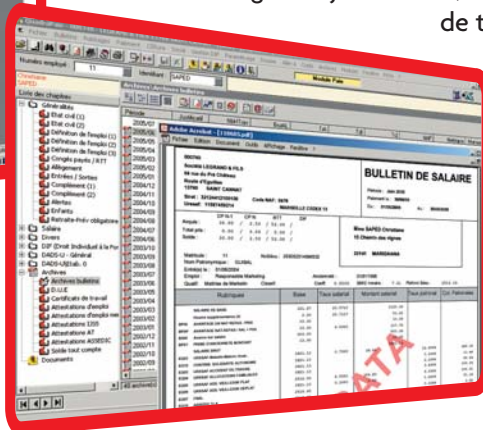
de t

Numéro employé 11 Identifiant SAPED Module Paie

Liste des dossiers

Généralités
Etat civil (1)
Etat civil (2)
Définition de l'emploi (1)
Définition de l'emploi (2)
Définition de l'emploi (3)
Congés payés / RTT
Allègement
Entrées / Sorties
Complément (1)
Complément (2)
Alertes
Enfants
Retraite-Prév obligatoire
Salaire
Divers
DIF (Droit Individuel à la Fo
DADS-U - Général
DADS-U (Etab. 0
Archives
Archives bulletins
D.U.E
Certificats de travail
Attestation d'emploi
Attestation d'emploi non
Attestation IJSS
Attestation AT
Attestation ASSEDIC
Solde tout compte
Documents

Archives / Archives bulletins

Adobe Acrobat - [10685.pdf]
Fichier Edition Document Outils Affichage Fenêtre ?

BULLETIN DE SALAIRE

Société LEGRAND & FILS
Route d'Eguilles
13790 SAINT CANNAT

Mme SAPED Christiane
15 Chemin des vignes
13100 MARSEILLE

Période : Juin 2008

Rubriques Base Taux salarial Montant salarial Taux patronal Cot. Patronales

DATA